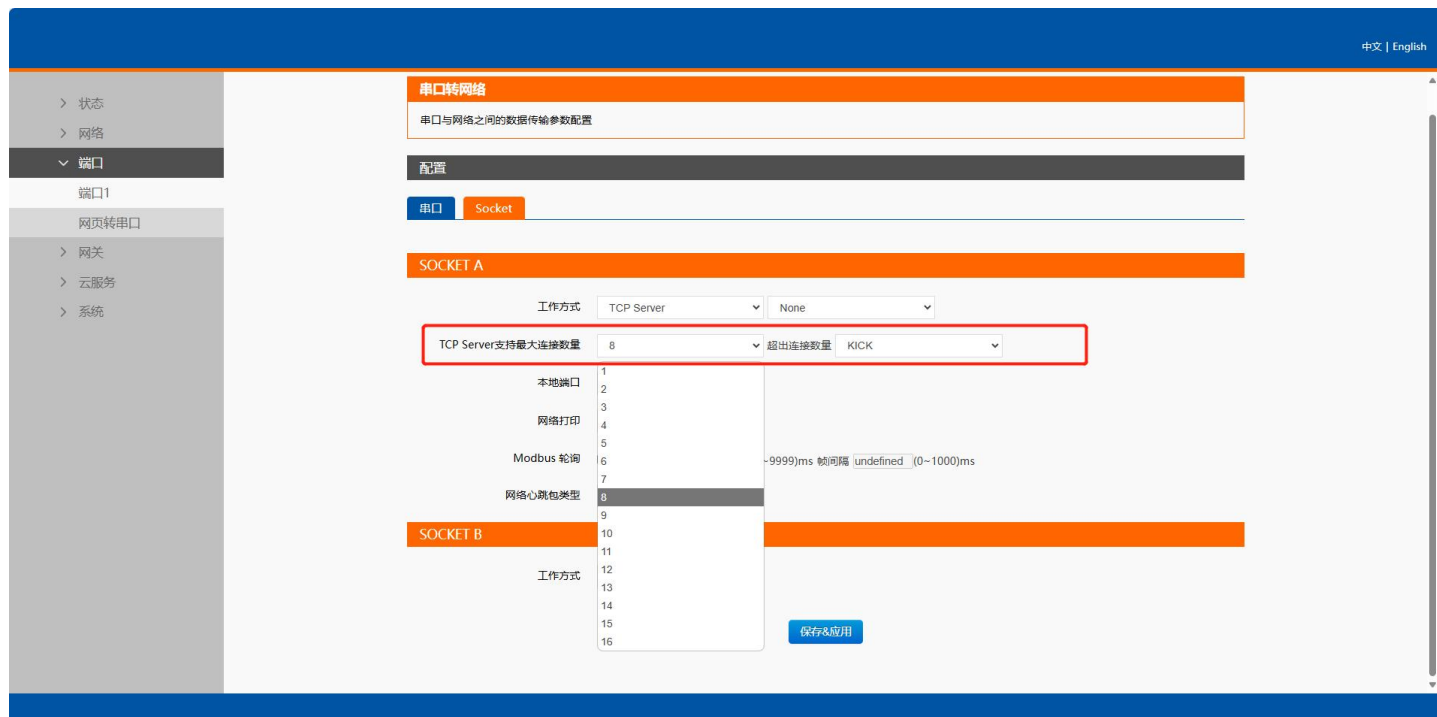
中文 | English

状态
网络
端口
端口1
网页转串口
网关
云服务
系统

串口转网络
串口与网络之间的数据传输参数配置

配置

串口 Socket

SOCKET A

工作方式 TCP Server None

TCP Server支持最大连接数量 8 超出连接数量 KICK

本地端口

网络打印

Modbus 轮询 ~9999)ms 帧间隔 undefined (0~1000)ms

网络心跳包类型

1
2
3
4
5
6
7
8
9
10
11
12
13
14
15
16

SOCKET B

工作方式

保存&应用